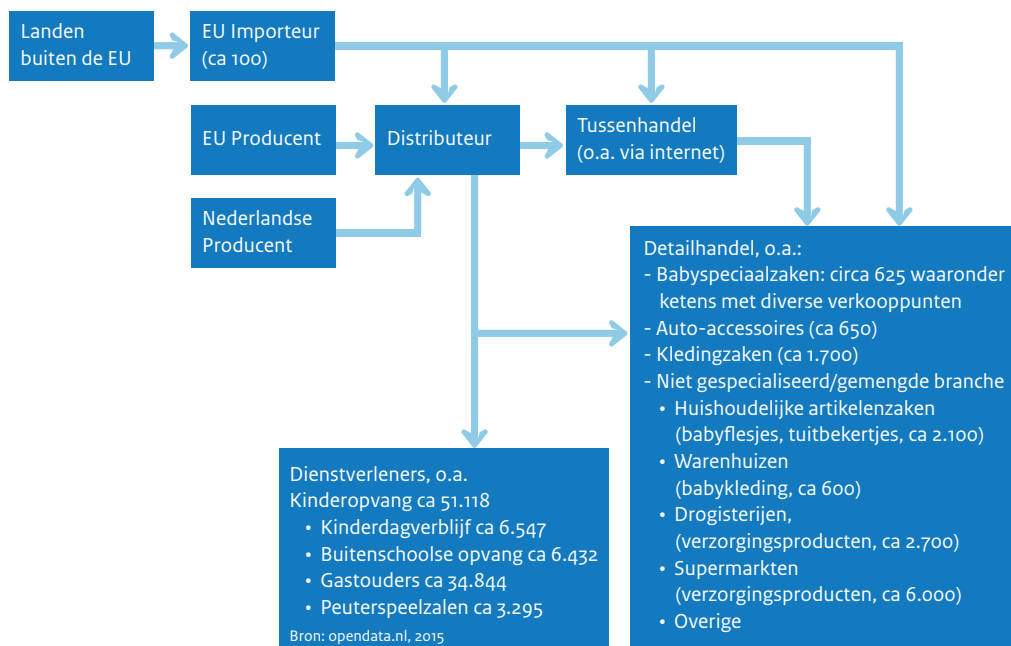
Landen buiten de EU

EU Importeur (ca 100)

EU Producent

Distributeur

Tussenhandel (o.a. via internet)

Nederlandse Producent

Detailhandel, o.a.:
- Babyspeciaalzaken: circa 625 waaronder ketens met diverse verkooppunten
- Auto-accessoires (ca 650)
- Kledingzaken (ca 1.700)
- Niet gespecialiseerd/gemengde branche
• Huishoudelijke artikelenzaken (babyflesjes, tuitbekertjes, ca 2.100)
• Warenhuizen (babykleding, ca 600)
• Drogisterijen, (verzorgingsproducten, ca 2.700)
• Supermarkten (verzorgingsproducten, ca 6.000)
• Overige

Dienstverleners, o.a.
Kinderopvang ca 51.118
• Kinderdagverblijf ca 6.547
• Buitenschoolse opvang ca 6.432
• Gastouders ca 34.844
• Peuterspeelzalen ca 3.295
Bron: opendata.nl, 2015